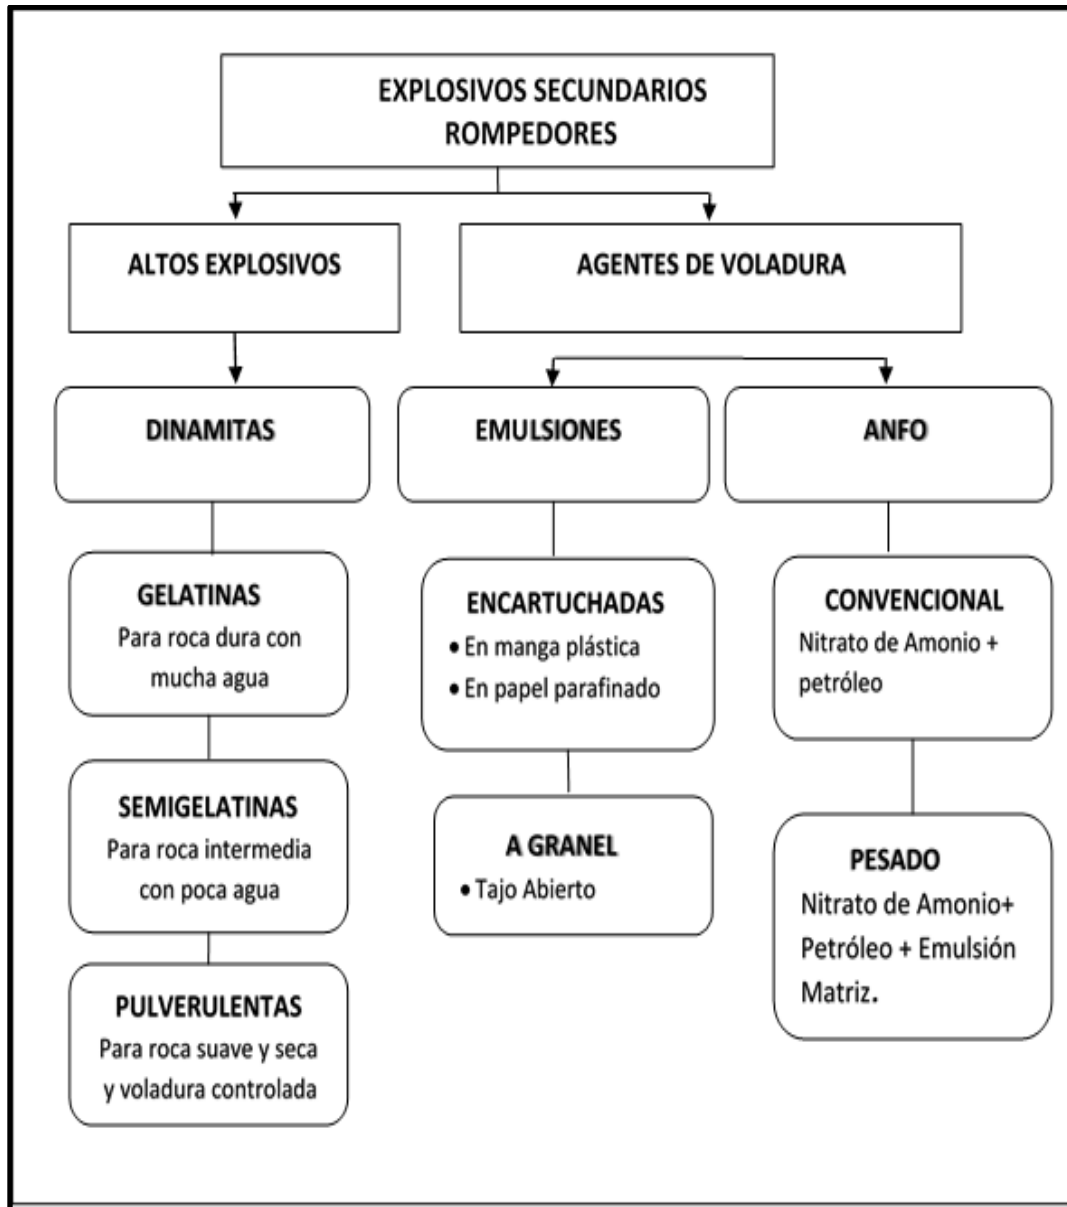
EXPLOSIVOS SECUNDARIOS ROMPEDORES

ALTOS EXPLOSIVOS

AGENTES DE VOLADURA

DINAMITAS

EMULSIONES

ANFO

GELATINAS
Para roca dura con mucha agua

SEMIGELATINAS
Para roca intermedia con poca agua

PULVERULENTAS
Para roca suave y seca y voladura controlada

ENCARTUCHADAS
• En manga plástica
• En papel parafinado

A GRANEL
• Tajo Abierto

CONVENCIONAL
Nitrato de Amonio + petróleo

PESADO
Nitrato de Amonio+ Petróleo + Emulsión Matriz.